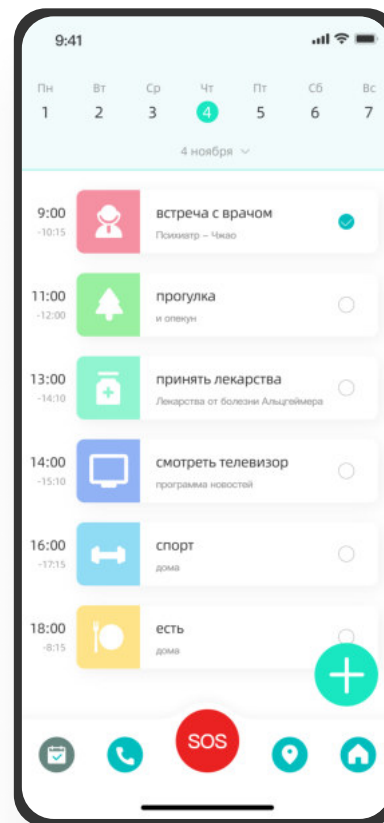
9:41

Пн 1
Вт 2
Ср 3
Чт 4
Пт 5
Сб 6
Вс 7

4 ноября

9:00
-10:15
встреча с врачом
Психиатр – Чжао

11:00
-12:00
прогулка
и опекун

13:00
-14:10
принять лекарства
Лекарства от болезни Альцгеймера

14:00
-15:10
смотреть телевизор
программа новостей

16:00
-17:15
спорт
дома

18:00
-8:15
есть
дома

SOS